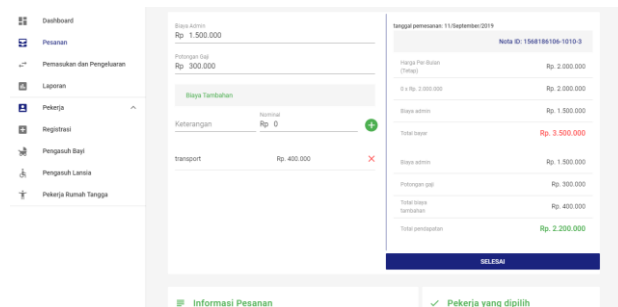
Dashboard
Pesanan
Pemasukan dan Pengeluaran
Laporan
Pekerja
Registrasi
Pengasuh Bayi
Pengasuh Lansia
Pekerja Rumah Tangga

Biaya Admin
Rp 1.500.000

Potongan Gaji
Rp 300.000

Biaya Tambahan

Keterangan
Nominal
Rp 0

transport
Rp. 400.000

tanggal pemesanan: 11/September/2019
Nota ID: 1568186106-1010-3

| | |
|---|---|
| Harga Per Bulan (Tetap) | Rp. 2.000.000 |
| 0 x Rp. 2.000.000 | Rp. 2.000.000 |
| Biaya admin | Rp. 1.500.000 |
| Total bayar | Rp. 3.500.000 |
| Biaya admin | Rp. 1.500.000 |
| Potongan gaji | Rp. 300.000 |
| Total biaya tambahan | Rp. 400.000 |
| Total pendapatan | Rp. 2.200.000 |

SELESAI

Informasi Pesanan

Pekerja yang dipilih